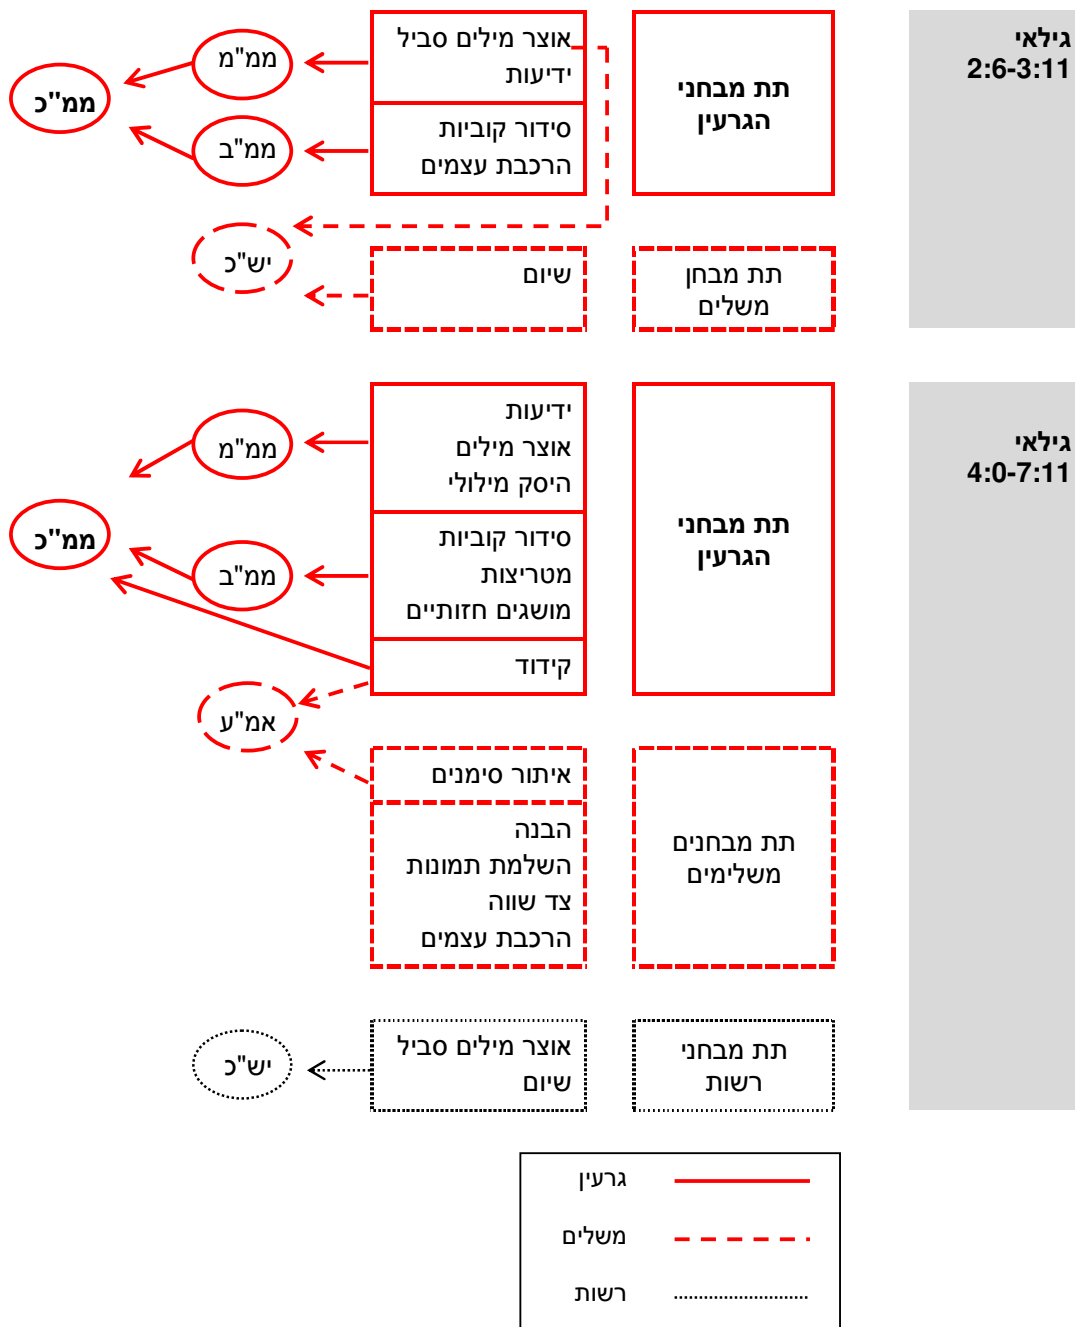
גילאי 2:6-3:11

תת מבחני הגרעין

אוצר מילים סביל
ידיעות

סידור קוביות
הרכבת עצמים

ממ"מ

ממ"ב

ממ"כ

תת מבחן משלים

שיום

יש"כ

גילאי 4:0-7:11

תת מבחני הגרעין

ידיעות
אוצר מילים
היסק מילולי

סידור קוביות
מטריצות
מושגים חזותיים

קידוד

ממ"מ

ממ"ב

ממ"כ

אמ"ע

תת מבחנים משלימים

איתור סימנים

הבנה
השלמת תמונות
צד שווה
הרכבת עצמים

תת מבחני רשות

אוצר מילים סביל
שיום

יש"כ

גרעין
משלים
רשות